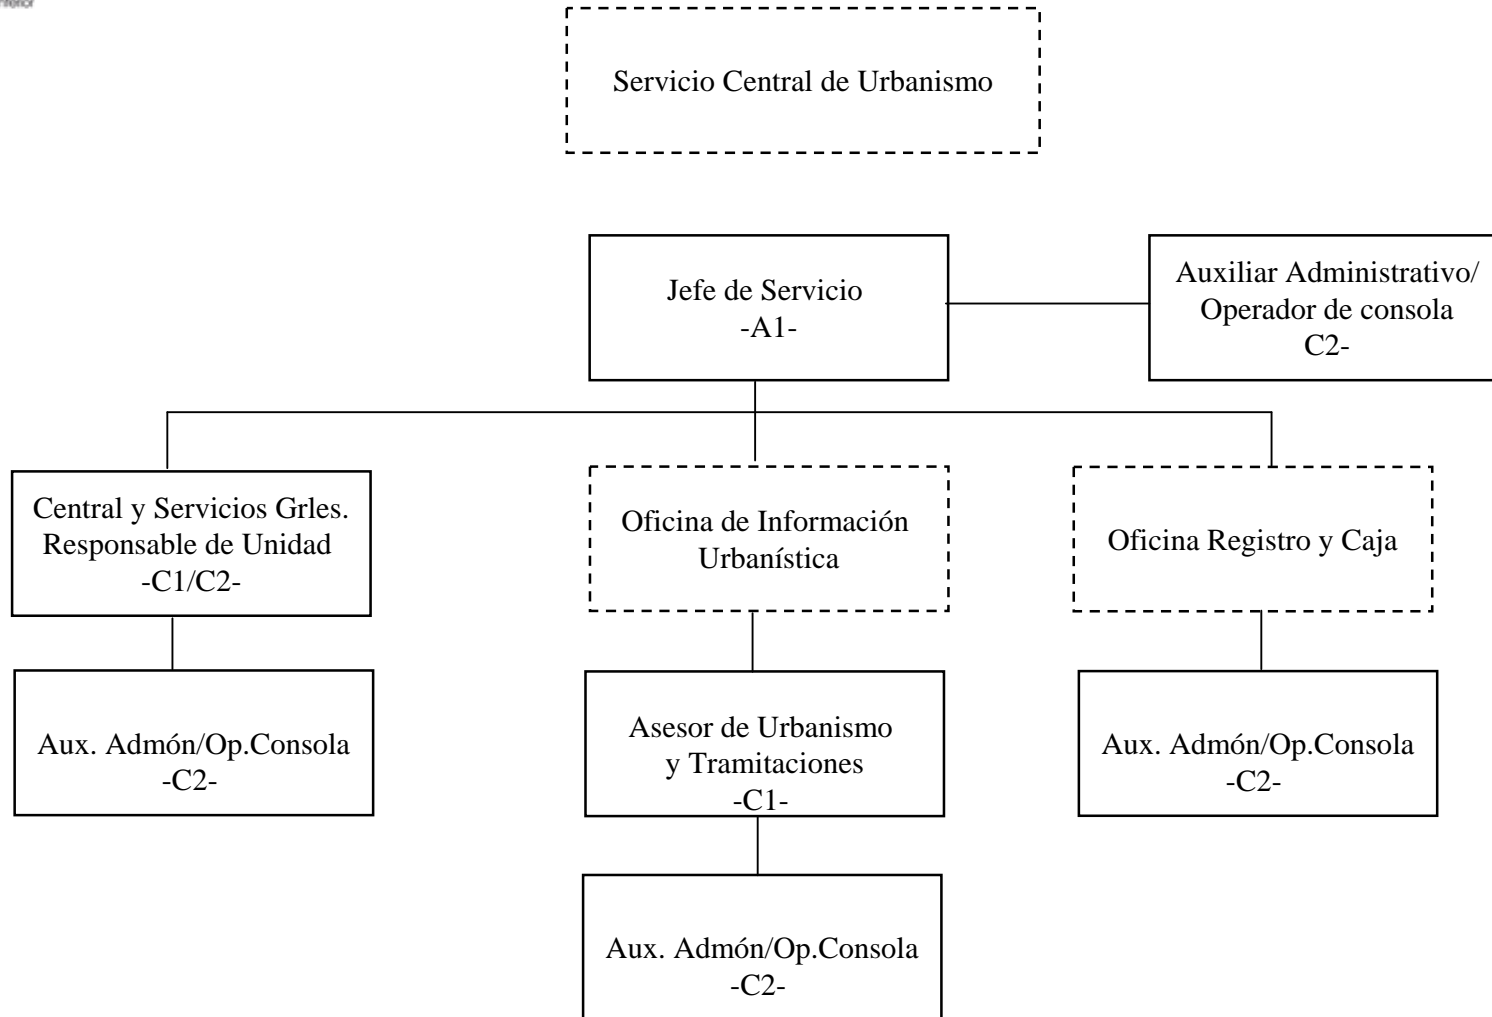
nterior

Servicio Central de Urbanismo

Jefe de Servicio
-A1-

Auxiliar Administrativo/
Operador de consola
C2-

Central y Servicios Grles.
Responsable de Unidad
-C1/C2-

Aux. Admón/Op.Consola
-C2-

Oficina de Información Urbanística

Asesor de Urbanismo
y Tramitaciones
-C1-

Aux. Admón/Op.Consola
-C2-

Oficina Registro y Caja

Aux. Admón/Op.Consola
-C2-